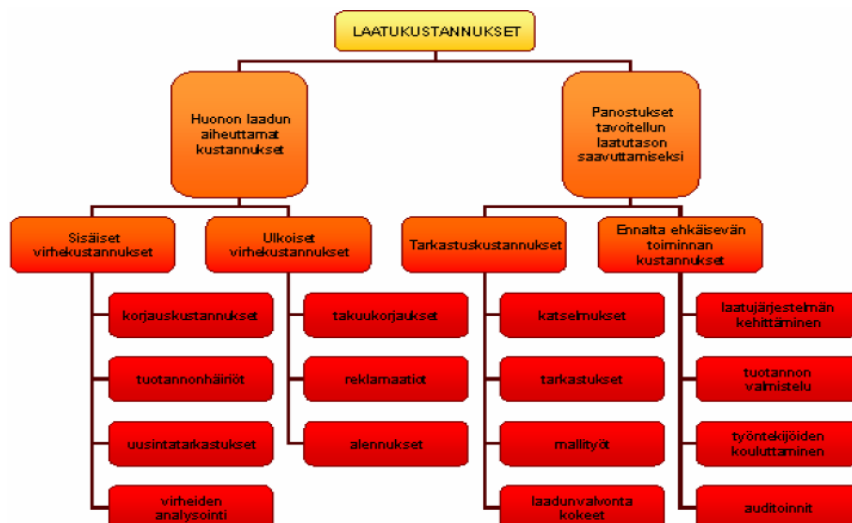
LAATUKUSTANNUKSET

Huonon laadun aiheuttamat kustannukset

Panostukset tavoitellun laatutason saavuttamiseksi

Sisäiset virhekustannukset

korjauskustannukset

tuotannonhäiriöt

uusintatarkastukset

virheiden analysointi

Ulkoiset virhekustannukset

takuukorjaukset

reklamaatiot

alennukset

Tarkastuskustannukset

katselmukset

tarkastukset

mallityöt

laadunvalvonta kokeet

Ennalta ehkäisevän toiminnan kustannukset

laatujärjestelmän kehittäminen

tuotannon valmistelu

työntekijöiden kouluttaminen

auditoinnit